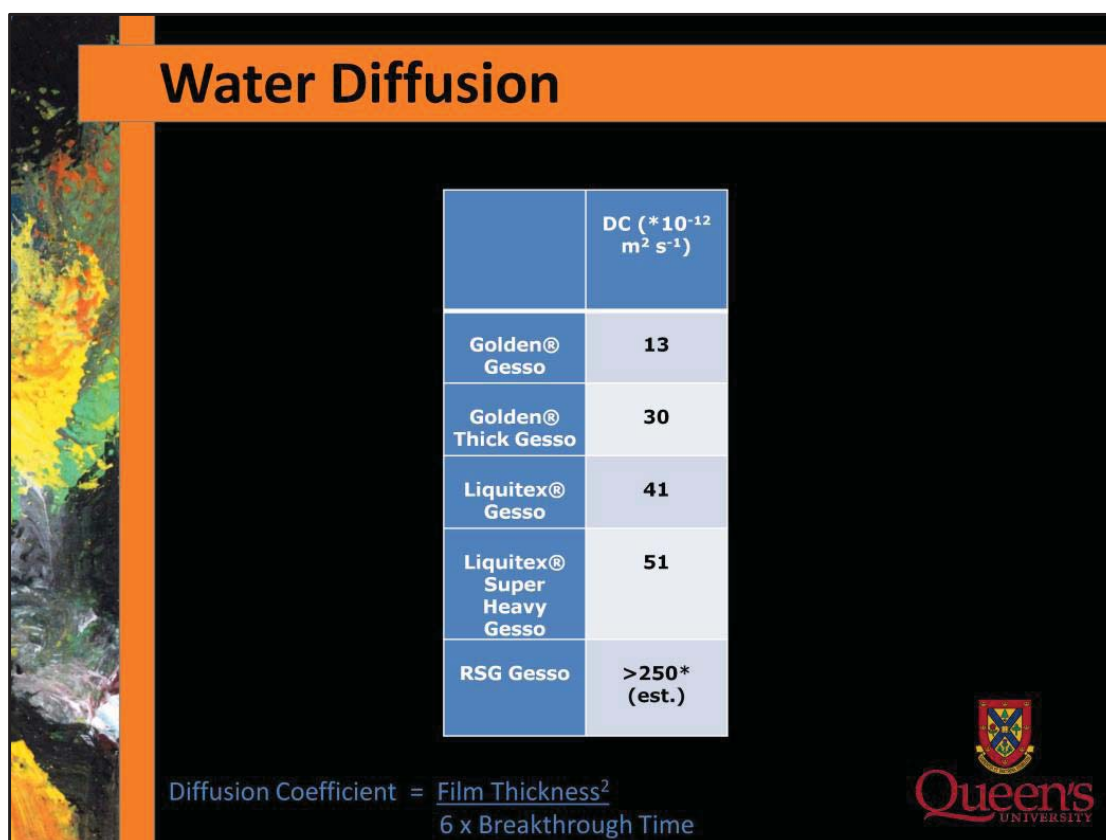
Water Diffusion

| | DC (*$10^{-12}$ $m^2$ $s^{-1}$) |
|---|---|
| Golden® Gesso | 13 |
| Golden® Thick Gesso | 30 |
| Liquitex® Gesso | 41 |
| Liquitex® Super Heavy Gesso | 51 |
| RSG Gesso | >250* (est.) |

Diffusion Coefficient = $\frac{\text{Film Thickness}^2}{6 \times \text{Breakthrough Time}}$

Queen's UNIVERSITY